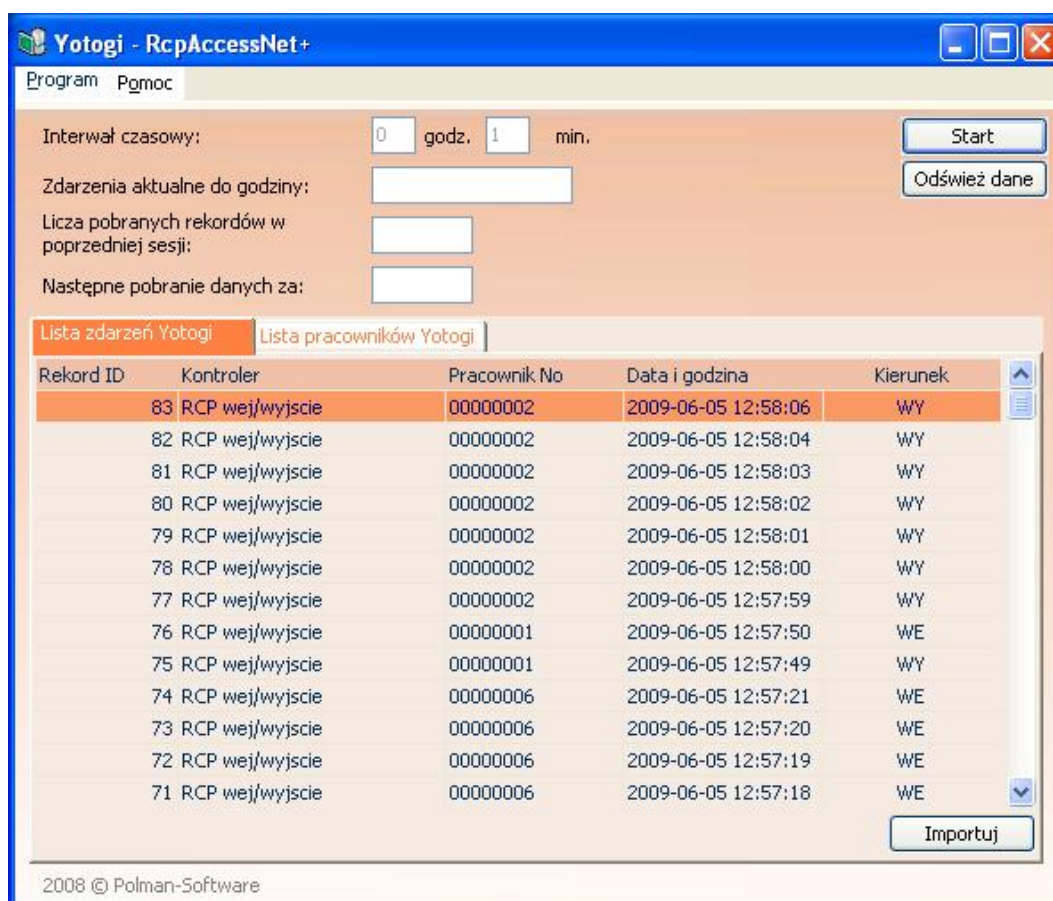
Yotogi - RcpAccessNet+

Program Pomoc

Interwał czasowy: 0 godz. 1 min.

Start

Odśwież dane

Zdarzenia aktualne do godziny:

Licza pobranych rekordów w poprzedniej sesji:

Nastepne pobranie danych za:

Lista zdarzeń Yotogi | Lista pracowników Yotogi

| Rekord ID | Kontroler | Pracownik No | Data i godzina | Kierunek |
|---|---|---|---|---|
| 83 | RCP wej/wyjscie | 00000002 | 2009-06-05 12:58:06 | WY |
| 82 | RCP wej/wyjscie | 00000002 | 2009-06-05 12:58:04 | WY |
| 81 | RCP wej/wyjscie | 00000002 | 2009-06-05 12:58:03 | WY |
| 80 | RCP wej/wyjscie | 00000002 | 2009-06-05 12:58:02 | WY |
| 79 | RCP wej/wyjscie | 00000002 | 2009-06-05 12:58:01 | WY |
| 78 | RCP wej/wyjscie | 00000002 | 2009-06-05 12:58:00 | WY |
| 77 | RCP wej/wyjscie | 00000002 | 2009-06-05 12:57:59 | WY |
| 76 | RCP wej/wyjscie | 00000001 | 2009-06-05 12:57:50 | WE |
| 75 | RCP wej/wyjscie | 00000001 | 2009-06-05 12:57:49 | WY |
| 74 | RCP wej/wyjscie | 00000006 | 2009-06-05 12:57:21 | WE |
| 73 | RCP wej/wyjscie | 00000006 | 2009-06-05 12:57:20 | WE |
| 72 | RCP wej/wyjscie | 00000006 | 2009-06-05 12:57:19 | WE |
| 71 | RCP wej/wyjscie | 00000006 | 2009-06-05 12:57:18 | WE |

Importuj

2008 © Polman-Software